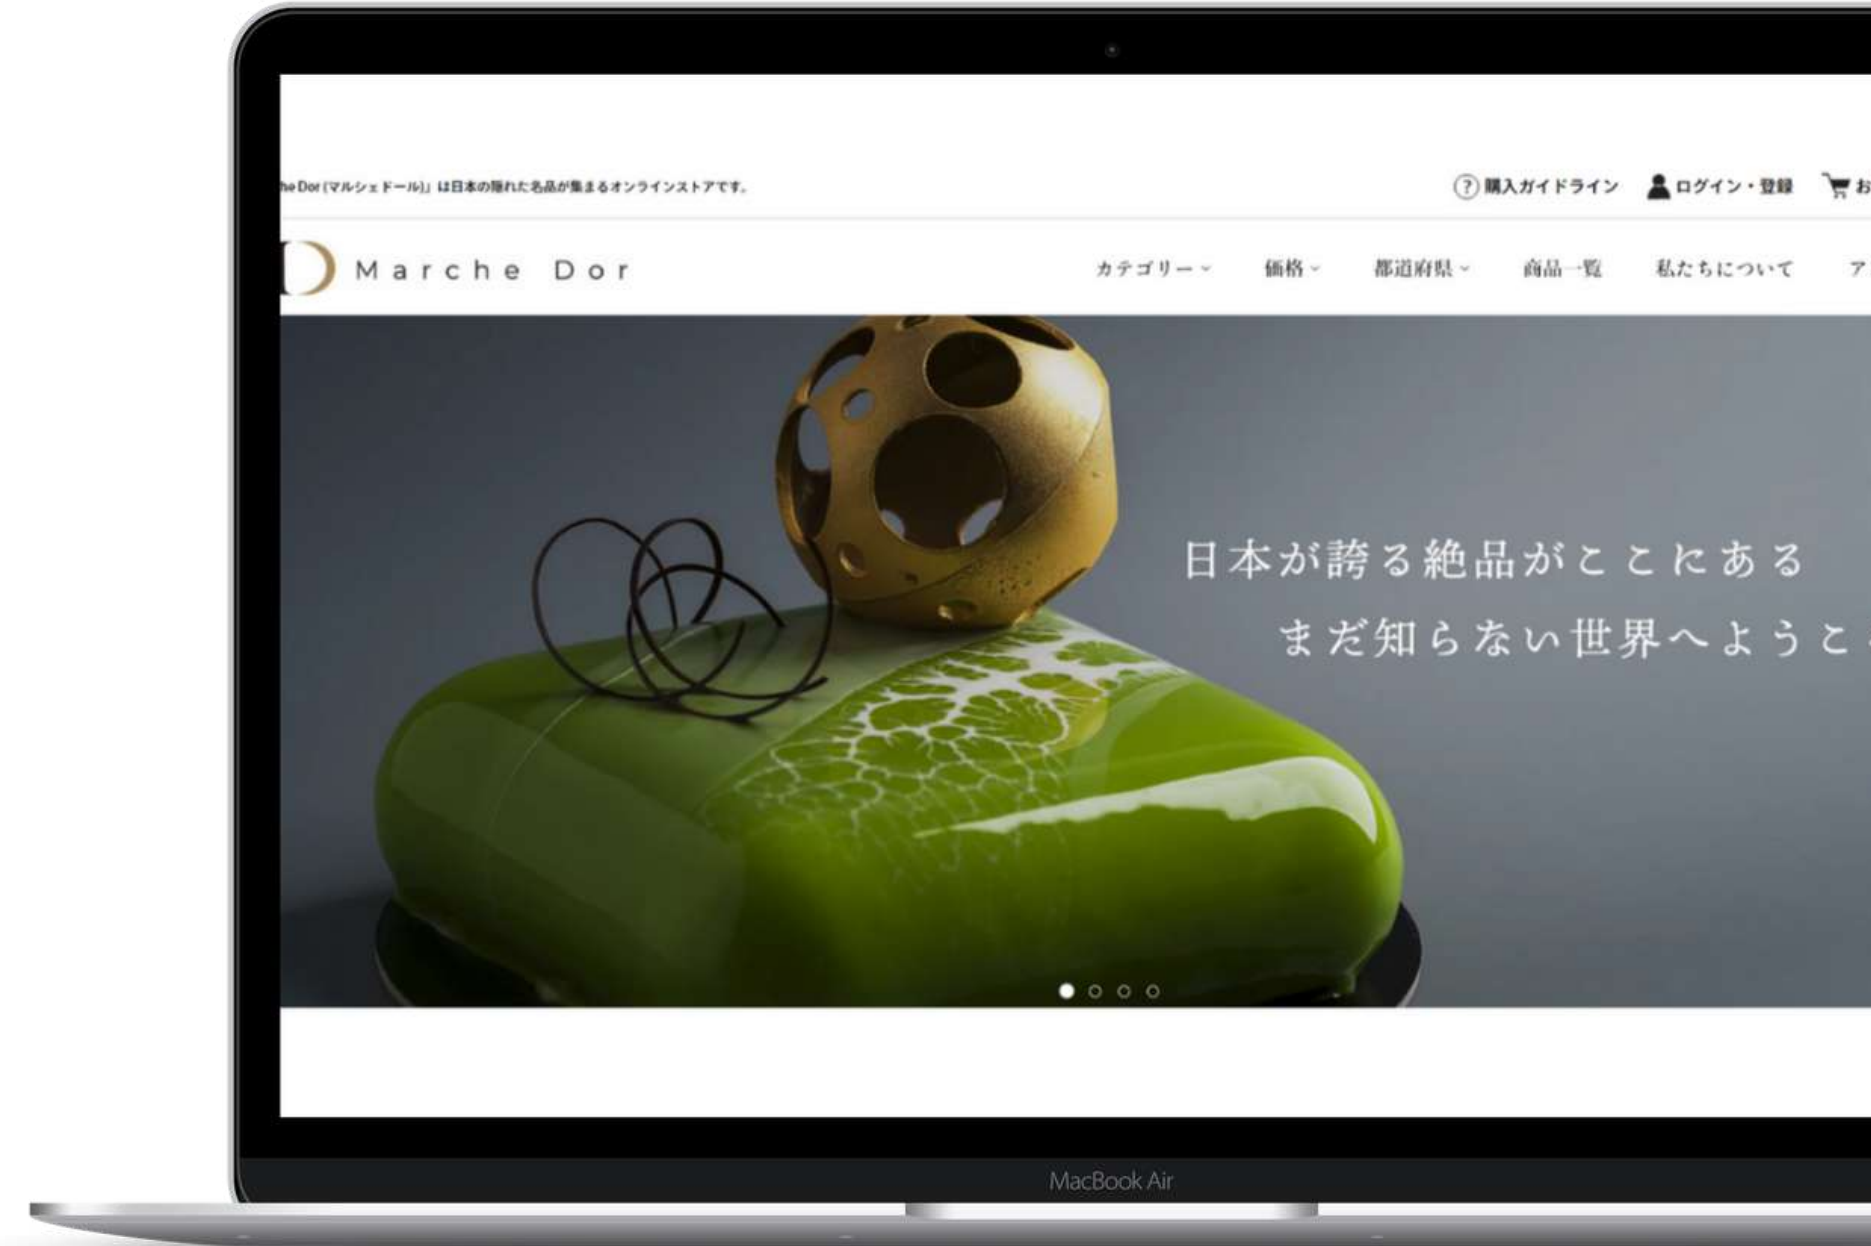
he Dor(マルシェドール)」は日本の隠れた名品が集まるオンラインストアです。

? 購入ガイドライン ログイン・登録 お

Marche Dor

カテゴリー 価格 都道府県 商品一覧 私たちについて ア

日本が誇る絶品がここにある
まだ知らない世界へようこ

MacBook Air